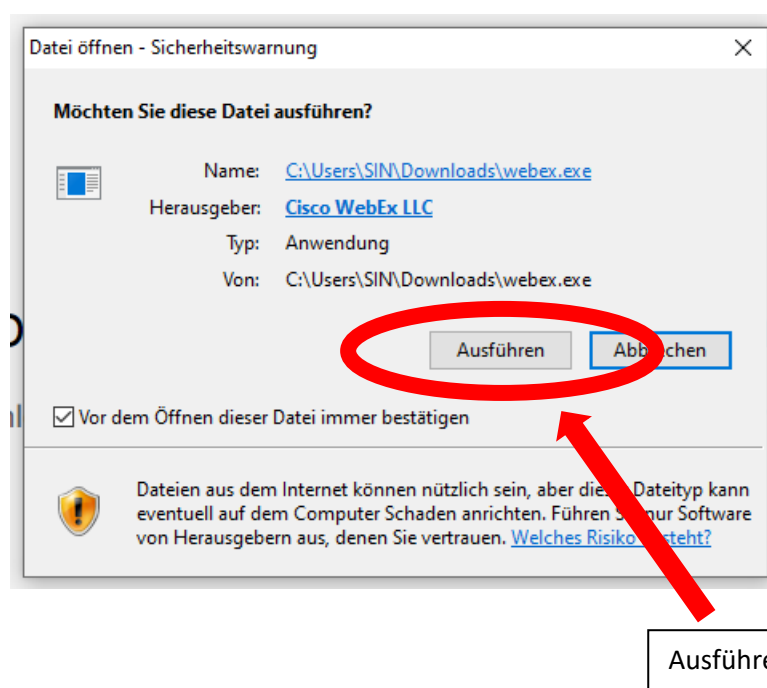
Datei öffnen - Sicherheitswarnung

Möchten Sie diese Datei ausführen?

Name: C:\Users\SIN\Downloads\webex.exe
Herausgeber: Cisco WebEx LLC
Typ: Anwendung
Von: C:\Users\SIN\Downloads\webex.exe

Ausführen
Ab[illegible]chen

Vor dem Öffnen dieser Datei immer bestätigen

Dateien aus dem Internet können nützlich sein, aber die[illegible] Dateityp kann eventuell auf dem Computer Schaden anrichten. Führen S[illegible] nur Software von Herausgebern aus, denen Sie vertrauen. Welches Risiko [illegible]steht?

Ausführe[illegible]